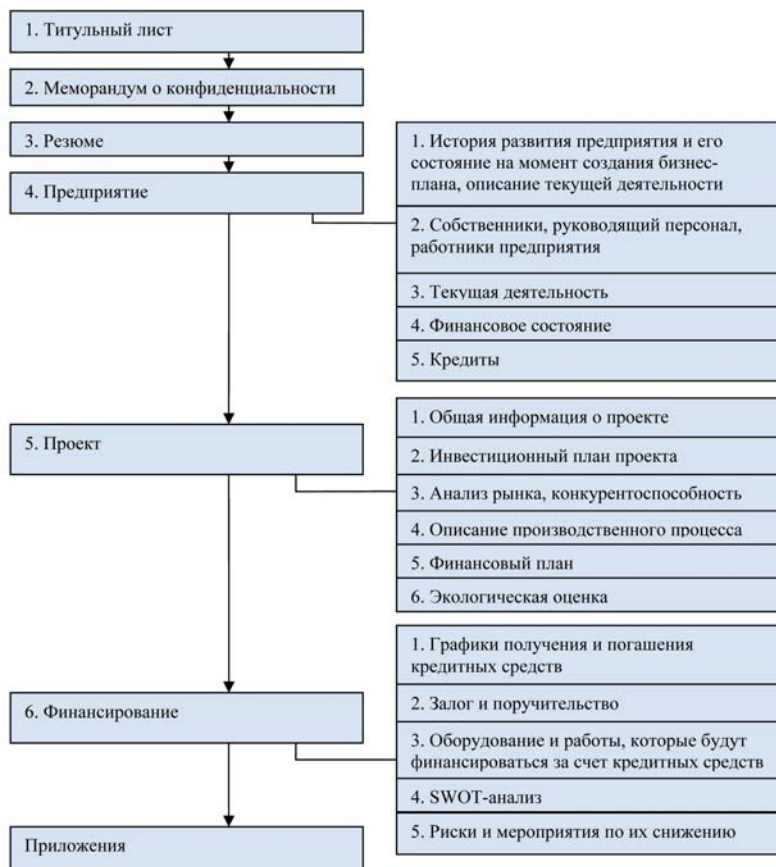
1. Титульный лист

2. Меморандум о конфиденциальности

3. Резюме

4. Предприятие

1. История развития предприятия и его состояние на момент создания бизнес-плана, описание текущей деятельности

2. Собственники, руководящий персонал, работники предприятия

3. Текущая деятельность

4. Финансовое состояние

5. Кредиты

5. Проект

1. Общая информация о проекте

2. Инвестиционный план проекта

3. Анализ рынка, конкурентоспособность

4. Описание производственного процесса

5. Финансовый план

6. Экологическая оценка

6. Финансирование

1. Графики получения и погашения кредитных средств

2. Залог и поручительство

3. Оборудование и работы, которые будут финансироваться за счет кредитных средств

4. SWOT-анализ

5. Риски и мероприятия по их снижению

Приложения